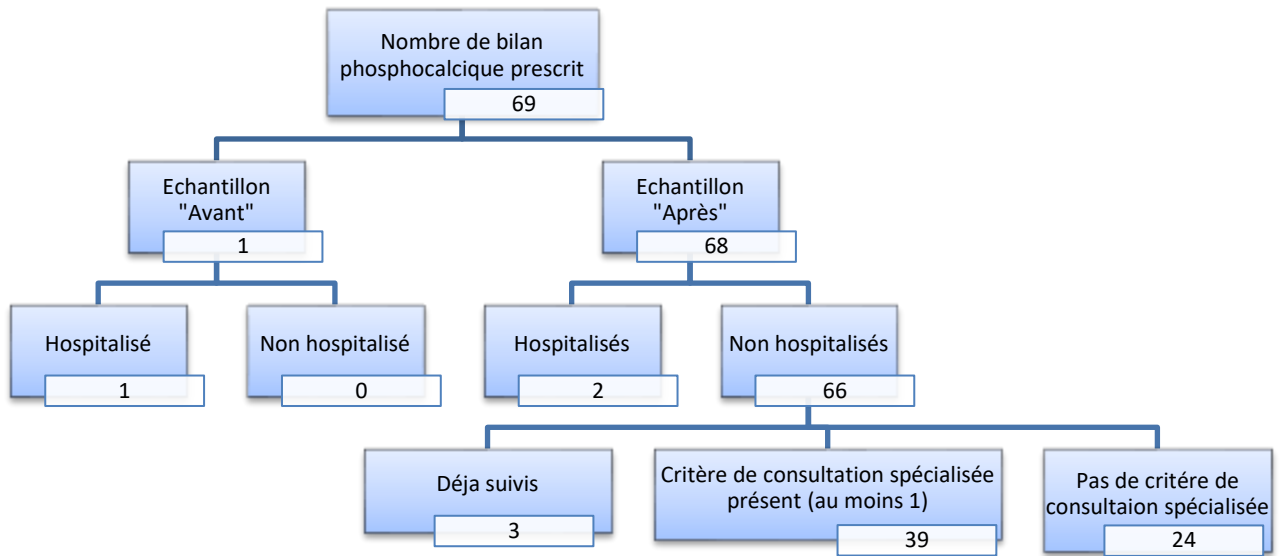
Nombre de bilan phosphocalcique prescrit
69

Echantillon "Avant"
1

Echantillon "Après"
68

Hospitalisé
1

Non hospitalisé
0

Hospitalisés
2

Non hospitalisés
66

Déja suivis
3

Critère de consultation spécialisée présent (au moins 1)
39

Pas de critére de consultaion spécialisée
24